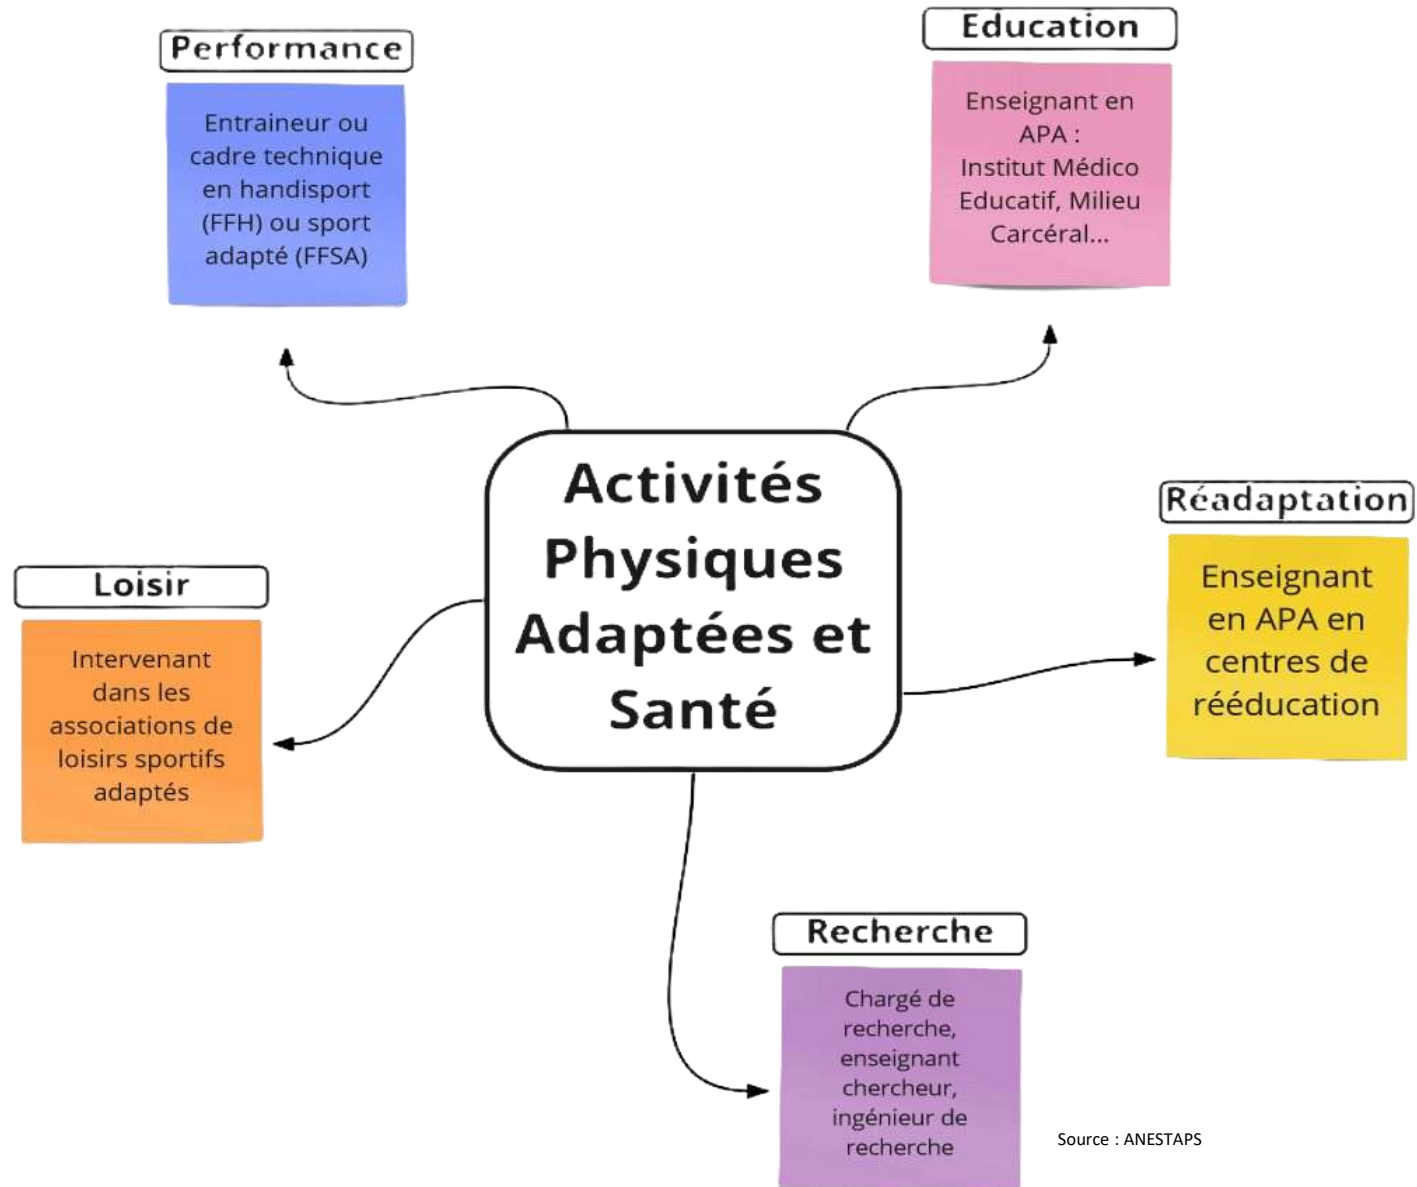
Performance

Entraineur ou cadre technique en handisport (FFH) ou sport adapté (FFSA)

Education

Enseignant en APA : Institut Médico Educatif, Milieu Carcéral...

Activités Physiques Adaptées et Santé

Loisir

Intervenant dans les associations de loisirs sportifs adaptés

Réadaptation

Enseignant en APA en centres de rééducation

Recherche

Chargé de recherche, enseignant chercheur, ingénieur de recherche

Source : ANESTAPS